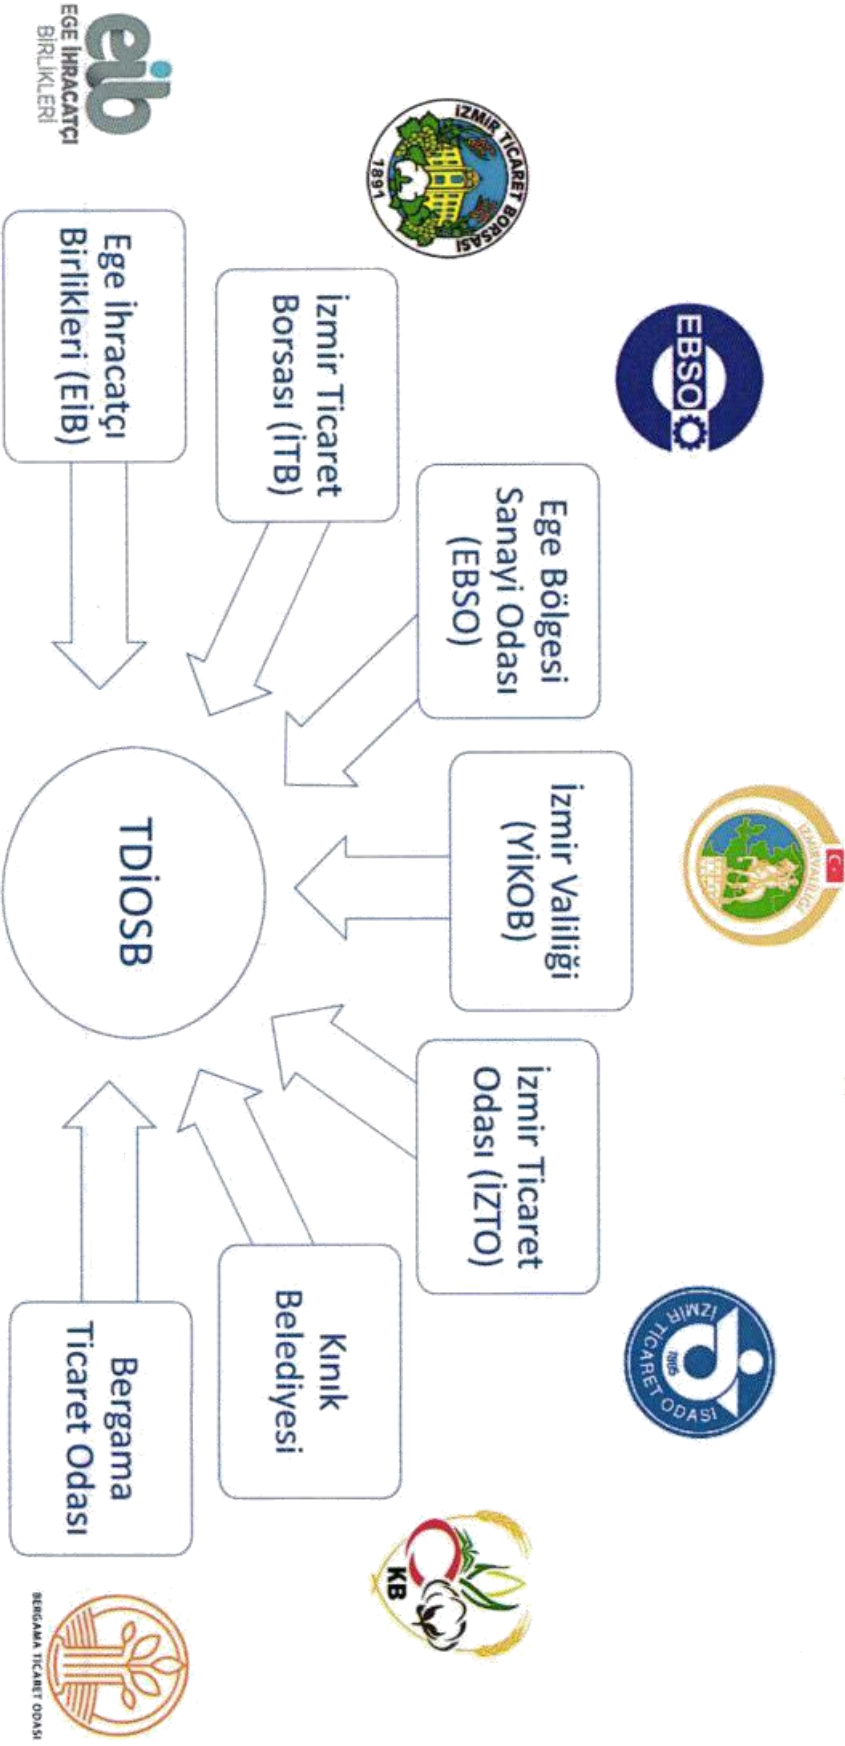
eib
EGE İHRACATÇI BİRLİKLERİ

İZMİR TİCARET BORSASI
1891

EBSO

Ege İhracatçı Birlikleri (EİB)

İzmir Ticaret Borsası (İTB)

Ege Bölgesi Sanayi Odası (EBSO)

İzmir Valiliği (YİKOB)

İzmir Ticaret Odası (İZTO)

Kınık Belediyesi

Bergama Ticaret Odası

TDİOSB

İZMİR VALİLİĞİ

İZMİR TİCARET ODASI
1885

KB

BERGAMA TİCARET ODASI